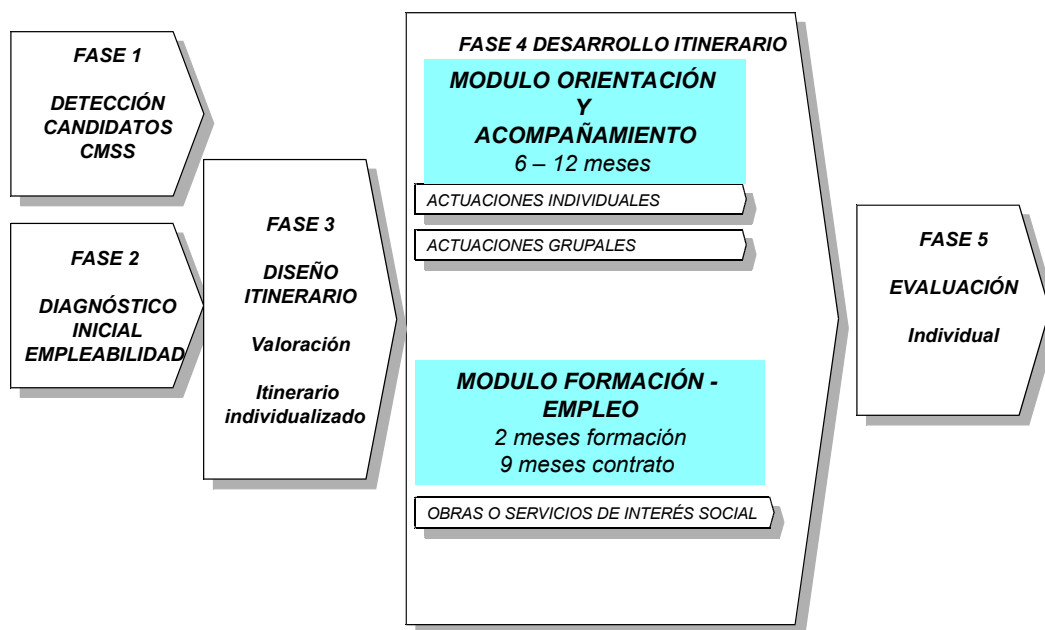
FASE 1

DETECCIÓN CANDIDATOS CMSS

FASE 2

DIAGNÓSTICO INICIAL EMPLEABILIDAD

FASE 3

DISEÑO ITINERARIO

Valoración

Itinerario individualizado

FASE 4 DESARROLLO ITINERARIO

MODULO ORIENTACIÓN Y ACOMPAÑAMIENTO
6 – 12 meses

ACTUACIONES INDIVIDUALES

ACTUACIONES GRUPALES

MODULO FORMACIÓN - EMPLEO
2 meses formación
9 meses contrato

OBRAS O SERVICIOS DE INTERÉS SOCIAL

FASE 5

EVALUACIÓN

Individual